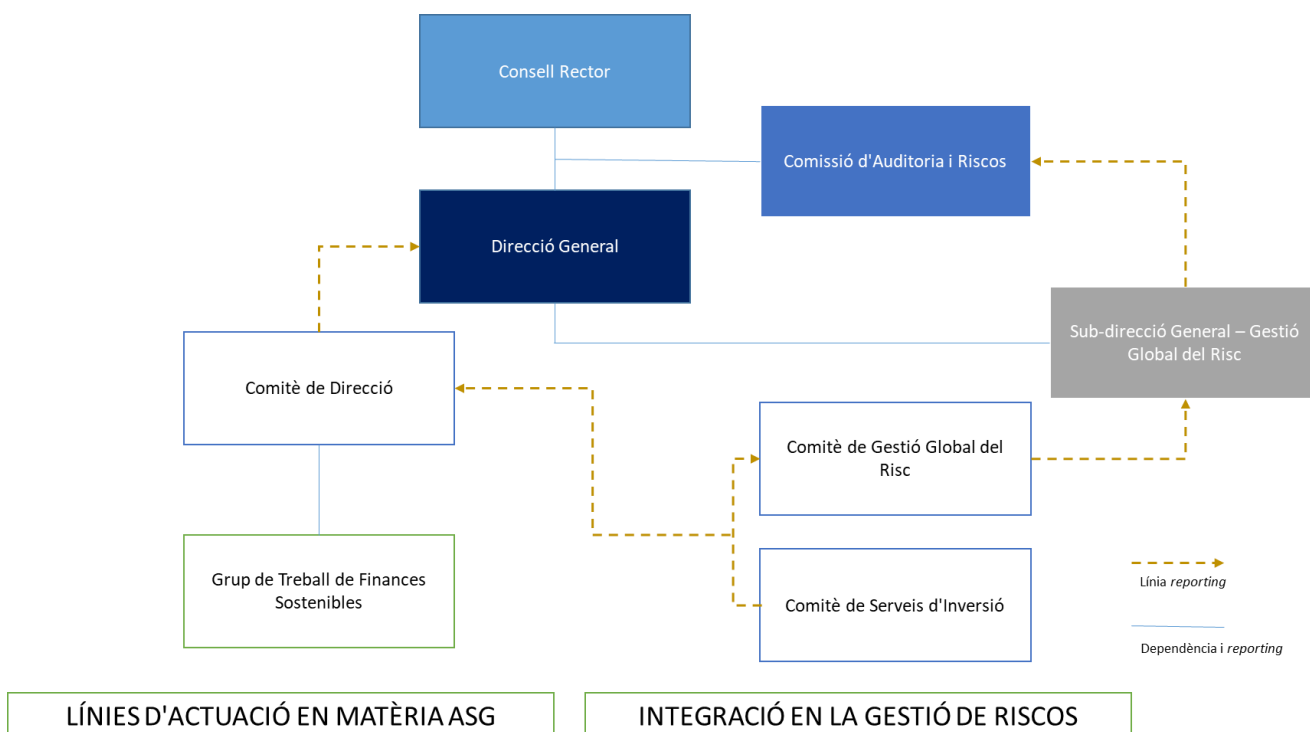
Consell Rector

Comissió d'Auditoria i Riscos

Direcció General

Sub-direcció General – Gestió Global del Risc

Comitè de Direcció

Comitè de Gestió Global del Risc

Grup de Treball de Finances Sostenibles

Comitè de Serveis d'Inversió

Línia *reporting*

Dependència i *reporting*

LÍNIES D'ACTUACIÓ EN MATÈRIA ASG

INTEGRACIÓ EN LA GESTIÓ DE RISCOS